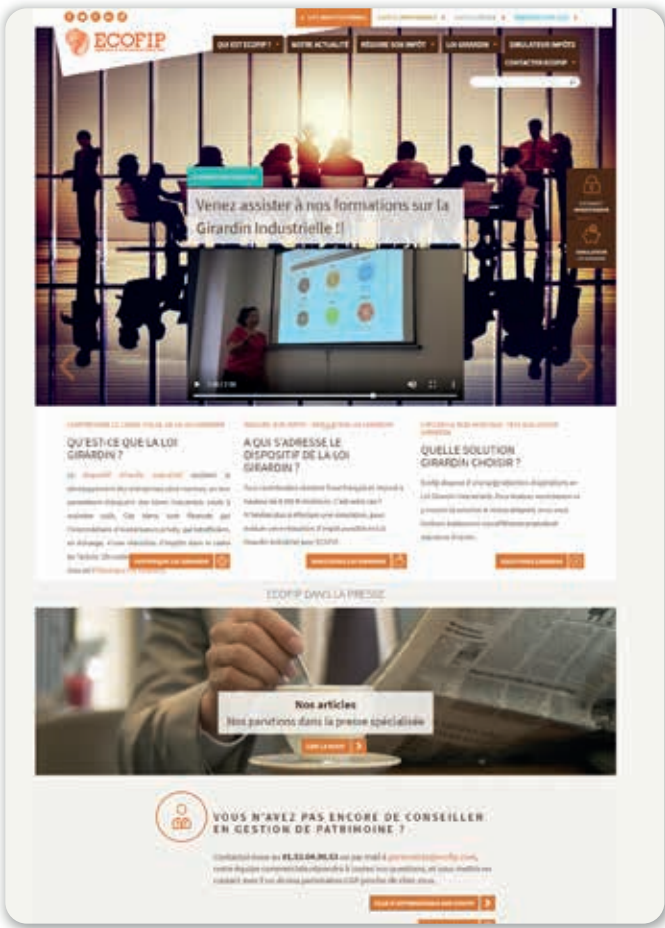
ECOFIP

QUI EST ECOFIP ? | NOTRE ACTUALITÉ | RÉDUIRE SON IMPÔT | LOI GIRARDIN | SIMULATEUR IMPÔTS | CONTACTER ECOFIP

Venez assister à nos formations sur la Girardin Industrielle !!

QU'EST-CE QUE LA LOI GIRARDIN ?

A QUI S'ADRESSE LE DISPOSITIF DE LA LOI GIRARDIN ?

QUELLE SOLUTION GIRARDIN CHOISIR ?

ECOFIP DANS LA PRESSE

Nos articles
Nos parutions dans la presse spécialisée

VOUS N'AVEZ PAS ENCORE DE CONSEILLER EN GESTION DE PATRIMOINE ?

Contactez-nous au 01.53.04.90.53 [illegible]